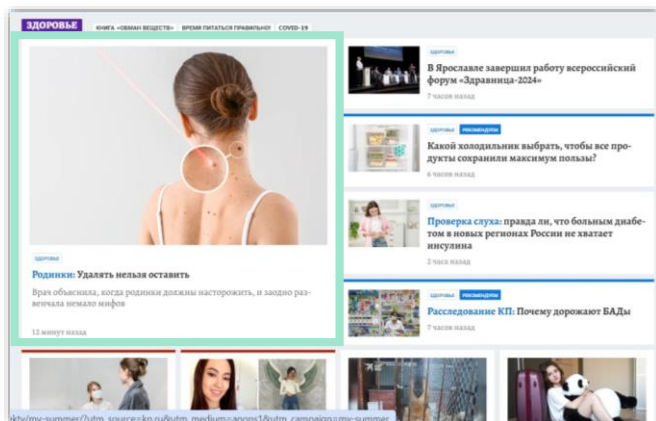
ЗДОРОВЬЕ КНИГА «ОБМАН ВЕЩЕСТВ» ВРЕМЯ ПИТАТЬСЯ ПРАВИЛЬНО! COVID-19

ЗДОРОВЬЕ

Родинки: Удалять нельзя оставить

Врач объяснила, когда родинки должны насторожить, и заодно развенчала немало мифов

12 минут назад

ЗДОРОВЬЕ

В Ярославле завершил работу всероссийский форум «Здравница-2024»

7 часов назад

ЗДОРОВЬЕ РЕКОМЕНДУЕМ

Какой холодильник выбрать, чтобы все продукты сохранили максимум пользы?

6 часов назад

ЗДОРОВЬЕ

Проверка слуха: правда ли, что больным диабетом в новых регионах России не хватает инсулина

2 часа назад

ЗДОРОВЬЕ РЕКОМЕНДУЕМ

Расследование КП: Почему дорожают БАДы

7 часов назад

kty/my-summer/?utm_source=kp.ru&utm_medium=anons1&utm_campaign=my-summer